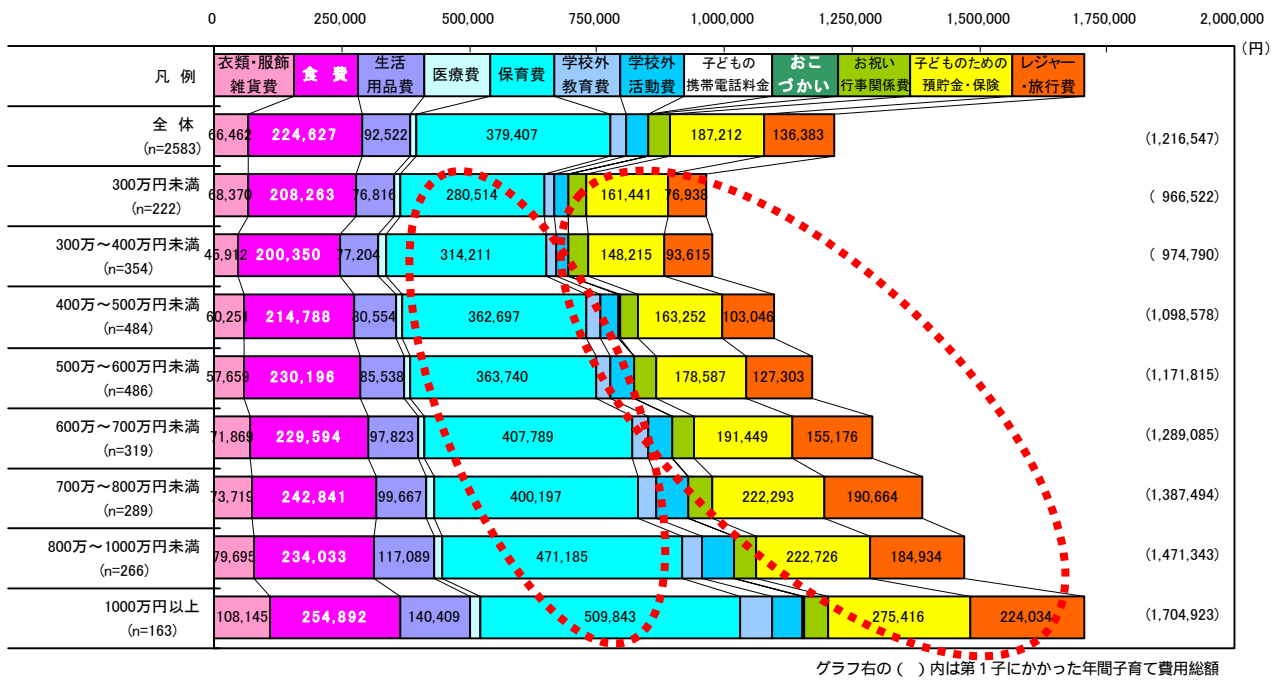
0 250,000 500,000 750,000 1,000,000 1,250,000 1,500,000 1,750,000 2,000,000

(円)

| 凡 例 | 衣類・服飾雑貨費 | 食 費 | 生活用品費 | 医療費 | 保育費 | 学校外教育費 | 学校外活動費 | 子どもの携帯電話料金 | おこづかい | お祝い行事関係費 | 子どものための預貯金・保険 | レジャー・旅行費 | |
|---|---|---|---|---|---|---|---|---|---|---|---|---|---|
| 全 体 (n=2583) | 66,462 | 224,627 | 92,522 | | 379,407 | | | | | | 187,212 | 136,383 | (1,216,547) |
| 300万円未満 (n=222) | 68,370 | 208,263 | 76,816 | | 280,514 | | | | | | 161,441 | 76,938 | ( 966,522) |
| 300万～400万円未満 (n=354) | 45,912 | 200,350 | 77,204 | | 314,211 | | | | | | 148,215 | 93,615 | ( 974,790) |
| 400万～500万円未満 (n=484) | 60,251 | 214,788 | 80,554 | | 362,697 | | | | | | 163,252 | 103,046 | (1,098,578) |
| 500万～600万円未満 (n=486) | 57,659 | 230,196 | 85,538 | | 363,740 | | | | | | 178,587 | 127,303 | (1,171,815) |
| 600万～700万円未満 (n=319) | 71,869 | 229,594 | 97,823 | | 407,789 | | | | | | 191,449 | 155,176 | (1,289,085) |
| 700万～800万円未満 (n=289) | 73,719 | 242,841 | 99,667 | | 400,197 | | | | | | 222,293 | 190,664 | (1,387,494) |
| 800万～1000万円未満 (n=266) | 79,695 | 234,033 | 117,089 | | 471,185 | | | | | | 222,726 | 184,934 | (1,471,343) |
| 1000万円以上 (n=163) | 108,145 | 254,892 | 140,409 | | 509,843 | | | | | | 275,416 | 224,034 | (1,704,923) |

グラフ右の（ ）内は第１子にかかった年間子育て費用総額